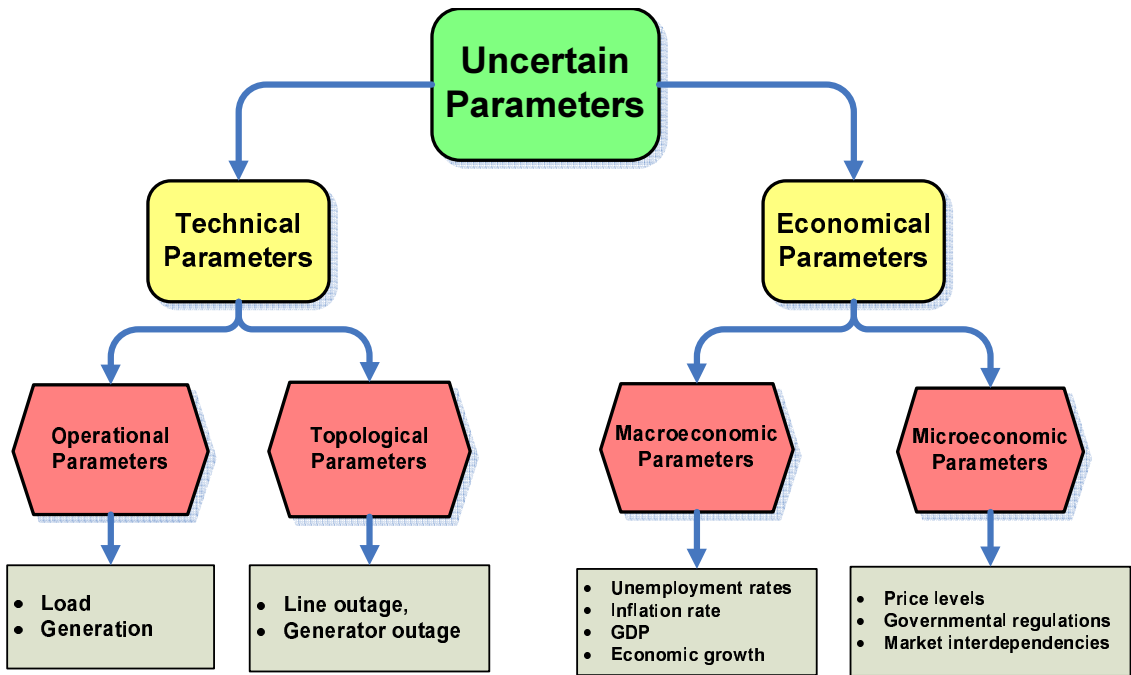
Uncertain Parameters

Technical Parameters

Economical Parameters

Operational Parameters

Topological Parameters

Macroeconomic Parameters

Microeconomic Parameters

- Load
- Generation

- Line outage,
- Generator outage

- Unemployment rates
- Inflation rate
- GDP
- Economic growth

- Price levels
- Governmental regulations
- Market interdependencies